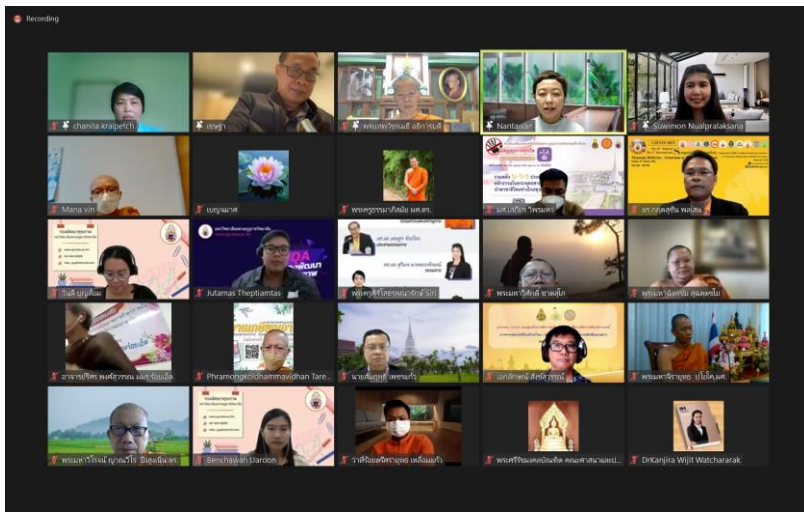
Recording

chanita kraipetch
เขษฐา
พระมหาวิเชษฐ์ อธิภาวณี
Nantawan
Suwimon Nualpralaksana

Mana vin
บุญนาศ
พระครูธรรมาภิสมัย ผศ.ดร.
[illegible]
ดร.กฤตสุชิน พลสัน

วันดี บุญเรือน
Jutamas Theptiamtas
พระครูสิริโสภณพัฒนาภิรักษ์ Siri
พระมหาวิเศิกดิ์ ชาลีภูโก
พระมหาสังหรณ์ สุผลพงษ์ไม

อาจารย์ปริศร พงศ์สุวรรณ มศว.ร้อยเอ็ด
Phramongkoldhammavidhan Tare
นายสัญญสุ์ เพชรแก้ว
เอกลักษณ์ สิงห์ทองหัว
พระมหาจักรพงษ์ ปญฺญาวชิโร

พระมหาวีโรจน์ ญาณวโร ยืดยอดสิน.ดร.
Benchawan Uaroon
ว่าที่ร้อยตรีครายุทธ เหลือแก้ว
พระศรีวินยเมธี คณะศาสนาและป
DrKanjira Wijit Watchararak